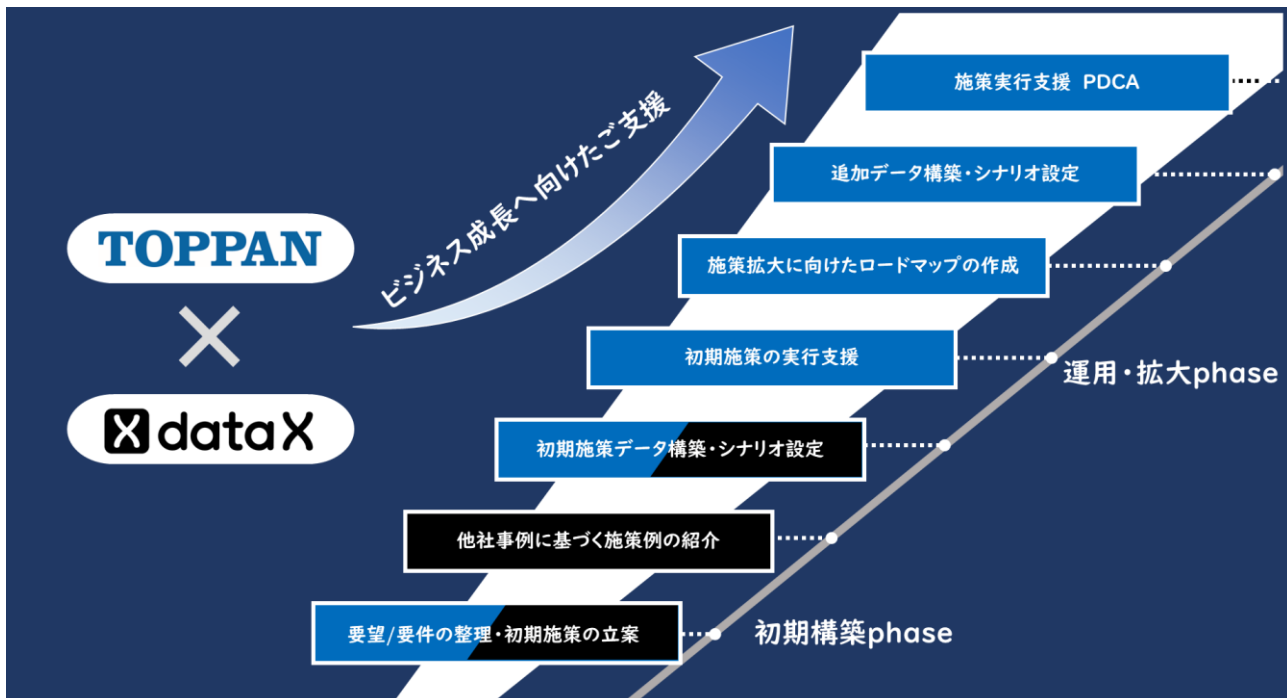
TOPPAN

×

dataX

ビジネス成長へ向けたご支援

施策実行支援 PDCA

追加データ構築・シナリオ設定

施策拡大に向けたロードマップの作成

初期施策の実行支援

運用・拡大phase

初期施策データ構築・シナリオ設定

他社事例に基づく施策例の紹介

要望/要件の整理・初期施策の立案

初期構築phase